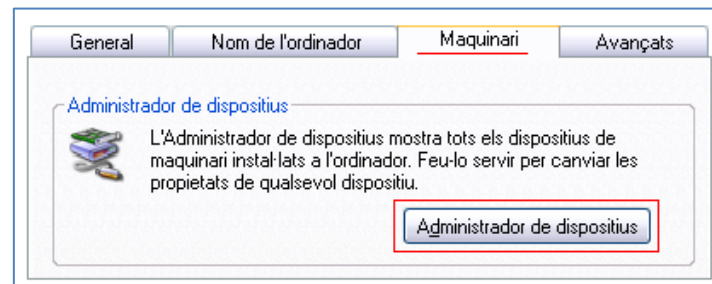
General
Nom de l'ordinador
Maquinari
Avançats

Administrador de dispositius

L'Administrador de dispositius mostra tots els dispositius de maquinari instal·lats a l'ordinador. Feu-lo servir per canviar les propietats de qualsevol dispositiu.

Administrador de dispositius